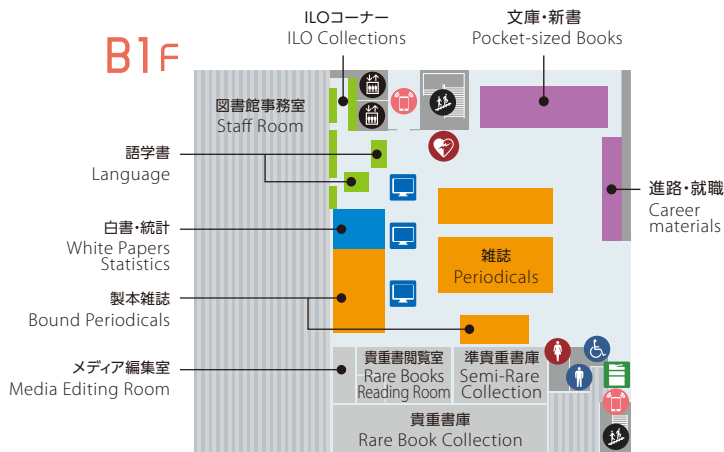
B1F

ILOコーナー
ILO Collections

文庫・新書
Pocket-sized Books

図書館事務室
Staff Room

語学書
Language

進路・就職
Career materials

白書・統計
White Papers Statistics

雑誌
Periodicals

製本雑誌
Bound Periodicals

メディア編集室
Media Editing Room

貴重書閲覧室
Rare Books Reading Room

準貴重書庫
Semi-Rare Collection

貴重書庫
Rare Book Collection